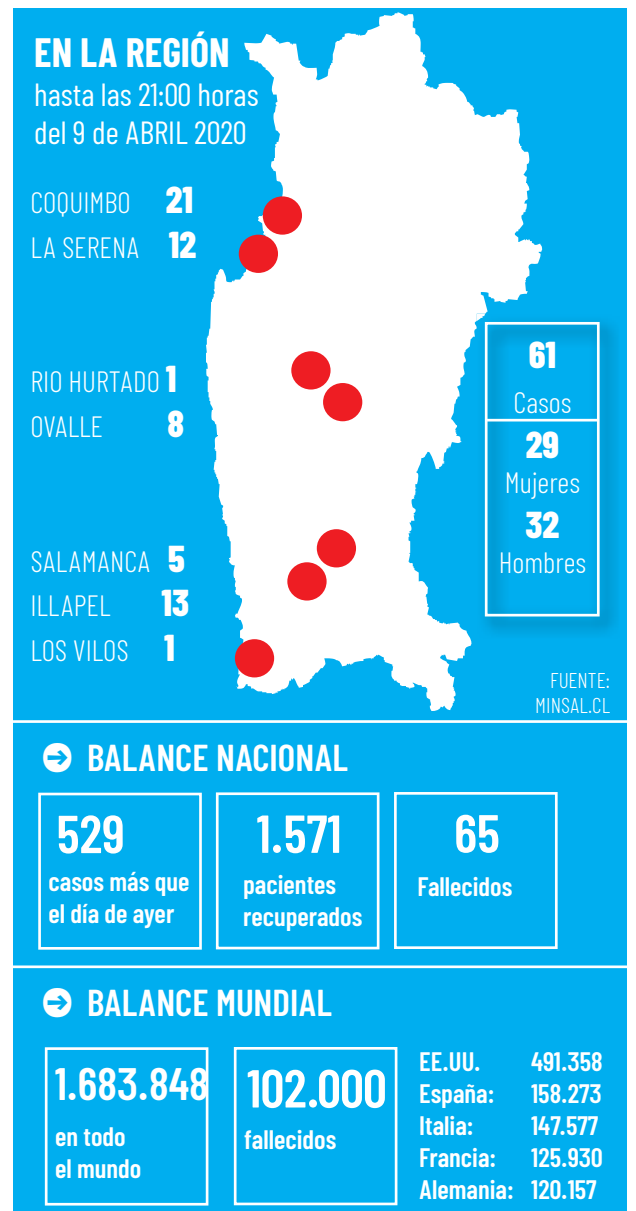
EN LA REGIÓN
hasta las 21:00 horas
del 9 de ABRIL 2020

COQUIMBO 21
LA SERENA 12

RIO HURTADO 1
OVALLE 8

SALAMANCA 5
ILLAPEL 13
LOS VILOS 1

61
Casos
29
Mujeres
32
Hombres

FUENTE:
MINSAL.CL

BALANCE NACIONAL

529
casos más que el día de ayer

1.571
pacientes recuperados

65
Fallecidos

BALANCE MUNDIAL

1.683.848
en todo el mundo

102.000
fallecidos

| EE.UU. | 491.358 |
|---|---|
| España: | 158.273 |
| Italia: | 147.577 |
| Francia: | 125.930 |
| Alemania: | 120.157 |